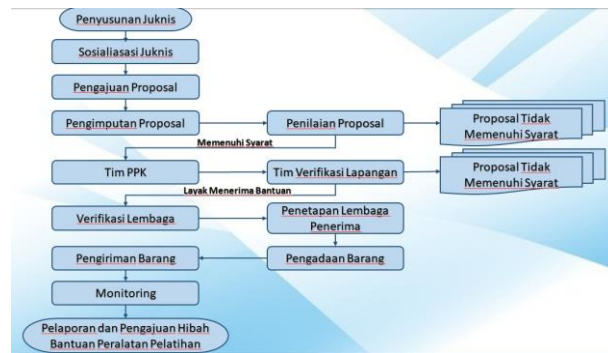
Penyusunan Juknis

Sosialiasasi Juknis

Pengajuan Proposal

Pengimputan Proposal

Penilaian Proposal

Proposal Tidak Memenuhi Syarat

Memenuhi Syarat

Tim PPK

Tim Verifikasi Lapangan

Proposal Tidak Memenuhi Syarat

Layak Menerima Bantuan

Verifikasi Lembaga

Penetapan Lembaga Penerima

Pengiriman Barang

Pengadaan Barang

Monitoring

Pelaporan dan Pengajuan Hibah Bantuan Peralatan Pelatihan